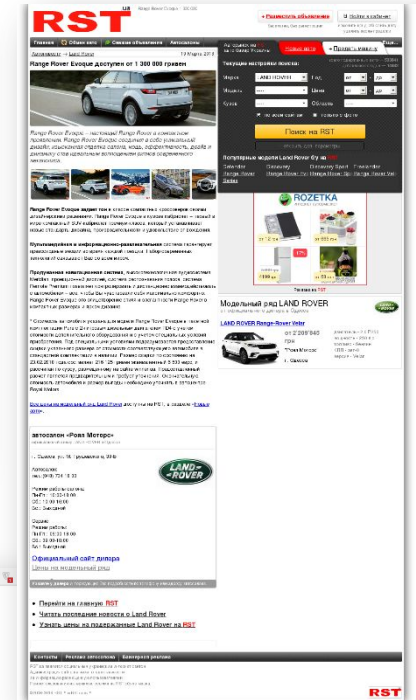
RST

+ Разместить объявление

Главная | Обзор авто | Свежие объявления | Автосалоны

Range Rover Evoque доступен от 1 300 000 гривен

Range Rover Evoque – настоящий Range Rover в компактном исполнении.

Range Rover Evoque доступен для вас в стилях исполнения: ...

Мультимедийная и информационно-развлекательная система ...

Продуманная климатическая система ...

Больше информации про Land Rover доступны на RST ...

автосалон «Рона Моторс»

Официальный сайт дилера

Перейти на главную RST

Читать последние новости о Land Rover

Узнать цены на подержанные Land Rover на RST

Текущие настройки поиска:

Поиск на RST

Популярные модели Land Rover б/у на RST

ROZETKA

Модельный ряд LAND ROVER

LAND ROVER Range Rover Velar

от 2 286 840 грн

Рона Моторс

RST